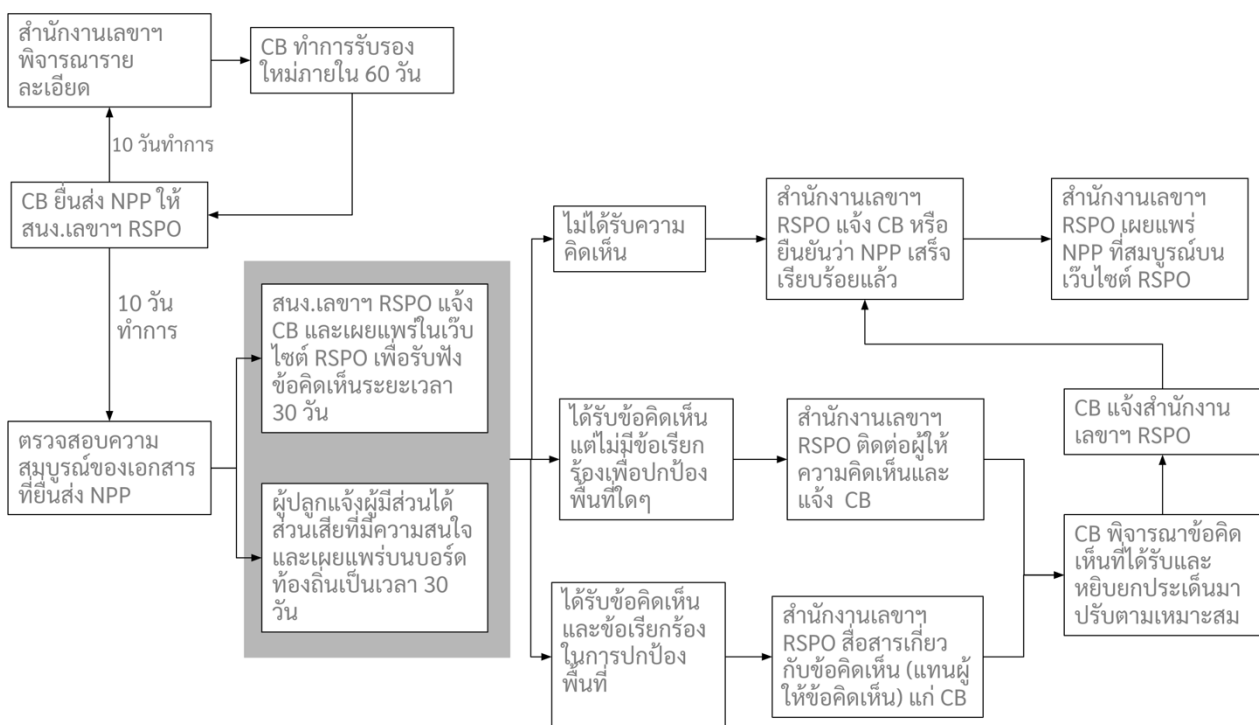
สำนักงานเลขาฯ พิจารณารายละเอียด

CB ทำการรับรองใหม่ภายใน 60 วัน

10 วันทำการ

CB ยื่นส่ง NPP ให้ สนง.เลขาฯ RSPO

10 วัน ทำการ

ตรวจสอบความสมบูรณ์ของเอกสารที่ยื่นส่ง NPP

สนง.เลขาฯ RSPO แจ้ง CB และเผยแพร่ในเว็บไซต์ RSPO เพื่อรับฟังข้อคิดเห็นระยะเวลา 30 วัน

ผู้ปลูกแจ้งผู้มีส่วนได้ส่วนเสียที่มีความสนใจและเผยแพร่บนบอร์ดท้องถิ่นเป็นเวลา 30 วัน

ไม่ได้รับความคิดเห็น

สำนักงานเลขาฯ RSPO แจ้ง CB หรือยืนยันว่า NPP เสร็จเรียบร้อยแล้ว

สำนักงานเลขาฯ RSPO เผยแพร่ NPP ที่สมบูรณ์บนเว็บไซต์ RSPO

ได้รับข้อคิดเห็นแต่ไม่มีข้อเรียกร้องเพื่อปกป้องพื้นที่ใดๆ

สำนักงานเลขาฯ RSPO ติดต่อผู้ให้ความคิดเห็นและแจ้ง CB

CB แจ้งสำนักงานเลขาฯ RSPO

ได้รับข้อคิดเห็นและข้อเรียกร้องในการปกป้องพื้นที่

สำนักงานเลขาฯ RSPO สื่อสารเกี่ยวกับข้อคิดเห็น (แทนผู้ให้ข้อคิดเห็น) แก่ CB

CB พิจารณาข้อคิดเห็นที่ได้รับและหยิบยกประเด็นมาปรับตามเหมาะสม